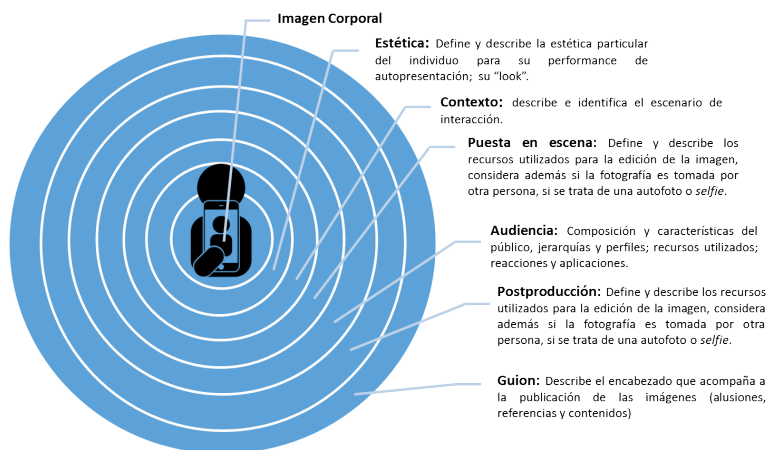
Imagen Corporal

Estética: Define y describe la estética particular del individuo para su performance de autopresentación; su "look".

Contexto: describe e identifica el escenario de interacción.

Puesta en escena: Define y describe los recursos utilizados para la edición de la imagen, considera además si la fotografía es tomada por otra persona, si se trata de una autofoto o selfie.

Audiencia: Composición y características del público, jerarquías y perfiles; recursos utilizados; reacciones y aplicaciones.

Postproducción: Define y describe los recursos utilizados para la edición de la imagen, considera además si la fotografía es tomada por otra persona, si se trata de una autofoto o selfie.

Guion: Describe el encabezado que acompaña a la publicación de las imágenes (alusiones, referencias y contenidos)